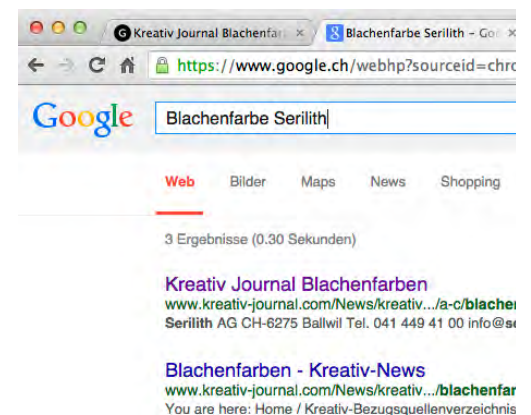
Kreativ Journal Blachenfar ×
Blachenfarbe Serilith – Go ×
https://www.google.ch/webhp?sourceid=chro

Google
Blachenfarbe Serilith

Web Bilder Maps News Shopping

3 Ergebnisse (0.30 Sekunden)

Kreativ Journal Blachenfarben
www.kreativ-journal.com/News/kreativ.../a-c/blacher
Serilith AG CH-6275 Ballwil Tel. 041 449 41 00 info@se

Blachenfarben - Kreativ-News
www.kreativ-journal.com/News/kreativ.../blachenfar
You are here: Home / Kreativ-Bezugsquellenverzeichnis